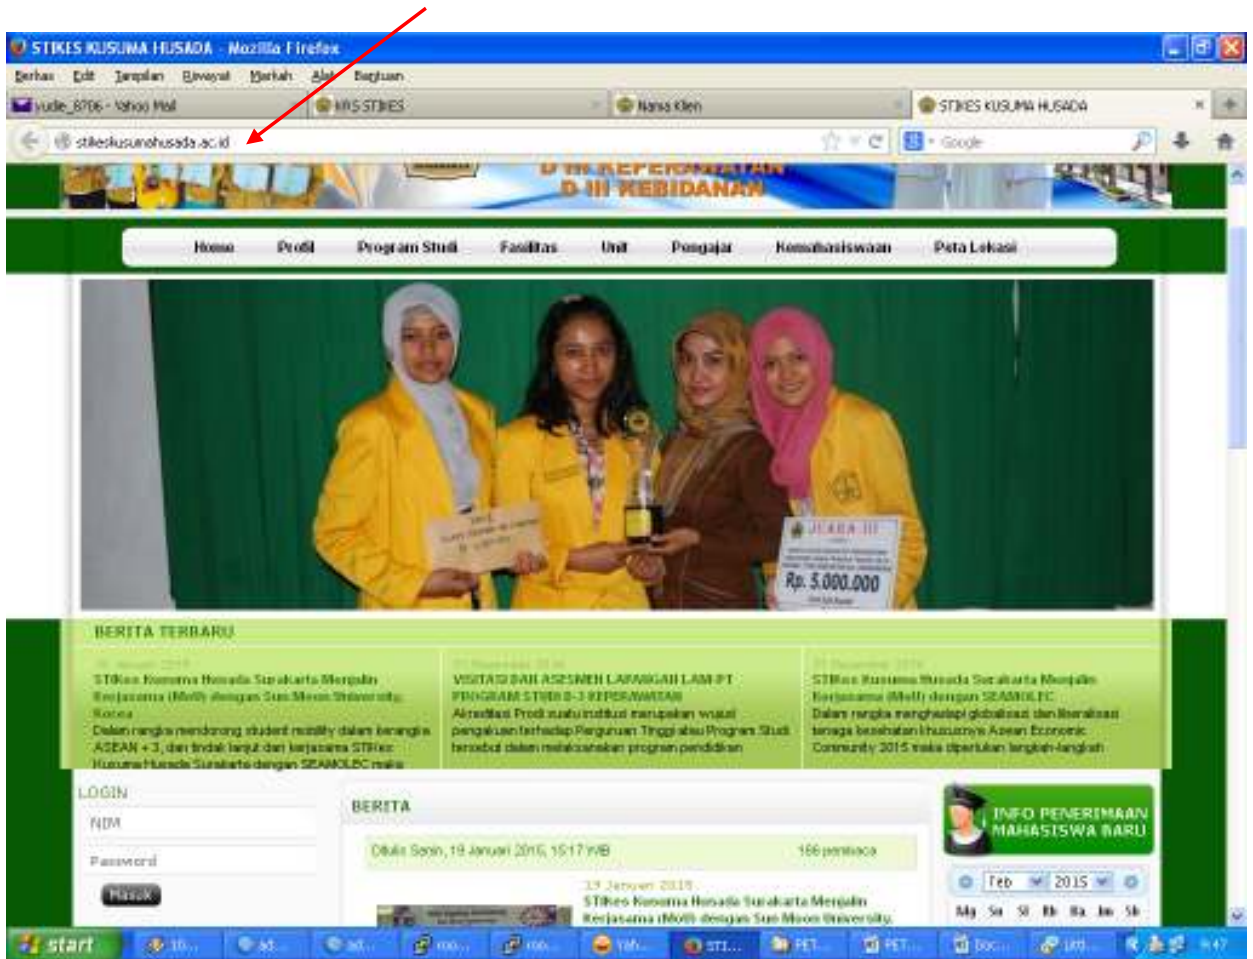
STIKES KUSUMA HUSADA - Mozilla Firefox

Berkas Edit Tampilan Riwayat Markah Alat Bantuan

yudie_8706 - Yahoo Mail | KRS STIKES | Nama Klien | STIKES KUSUMA HUSADA

stikeskusumahusada.ac.id

Google

D III KEPERAWATAN
D III KEBIDANAN

Home | Profil | Program Studi | Fasilitas | Unit | Pengajar | Kemahasiswaan | Peta Lokasi

JUARA III

Rp. 5.000.000

BERITA TERBARU

STIKes Kusuma Husada Surakarta Menjalin Kerjasama (MoU) dengan Sun Moon University, Korea
Dalam rangka mendorong student mobility dalam kerangka ASEAN + 3, dan tindak lanjut dari kerjasama STIKes Kusuma Husada Surakarta dengan SEAMOLEC maka

VISITASI DAN ASESMEN LAPANGAN LAM-PT PROGRAM STUDI D-3 KEPERAWATAN
Akreditasi Prodi suatu institusi merupakan wujud pengakuan terhadap Perguruan Tinggi atau Program Studi tersebut dalam melaksanakan program pendidikan

STIKes Kusuma Husada Surakarta Menjalin Kerjasama (MoU) dengan SEAMOLEC
Dalam rangka menghadapi globalisasi dan liberalisasi tenaga kesehatan khususnya Asean Economic Community 2015 maka diperlukan langkah-langkah

LOGIN
NIM
Password
Masuk

BERITA
Ditulis Senin, 19 Januari 2015, 15:17 WIB | 166 pembaca
19 Januari 2015
STIKes Kusuma Husada Surakarta Menjalin Kerjasama (MoU) dengan Sun Moon University,

INFO PENERIMAAN MAHASISWA BARU

Feb 2015
Mg Sn Sl Rb Ka Jm Sb

start